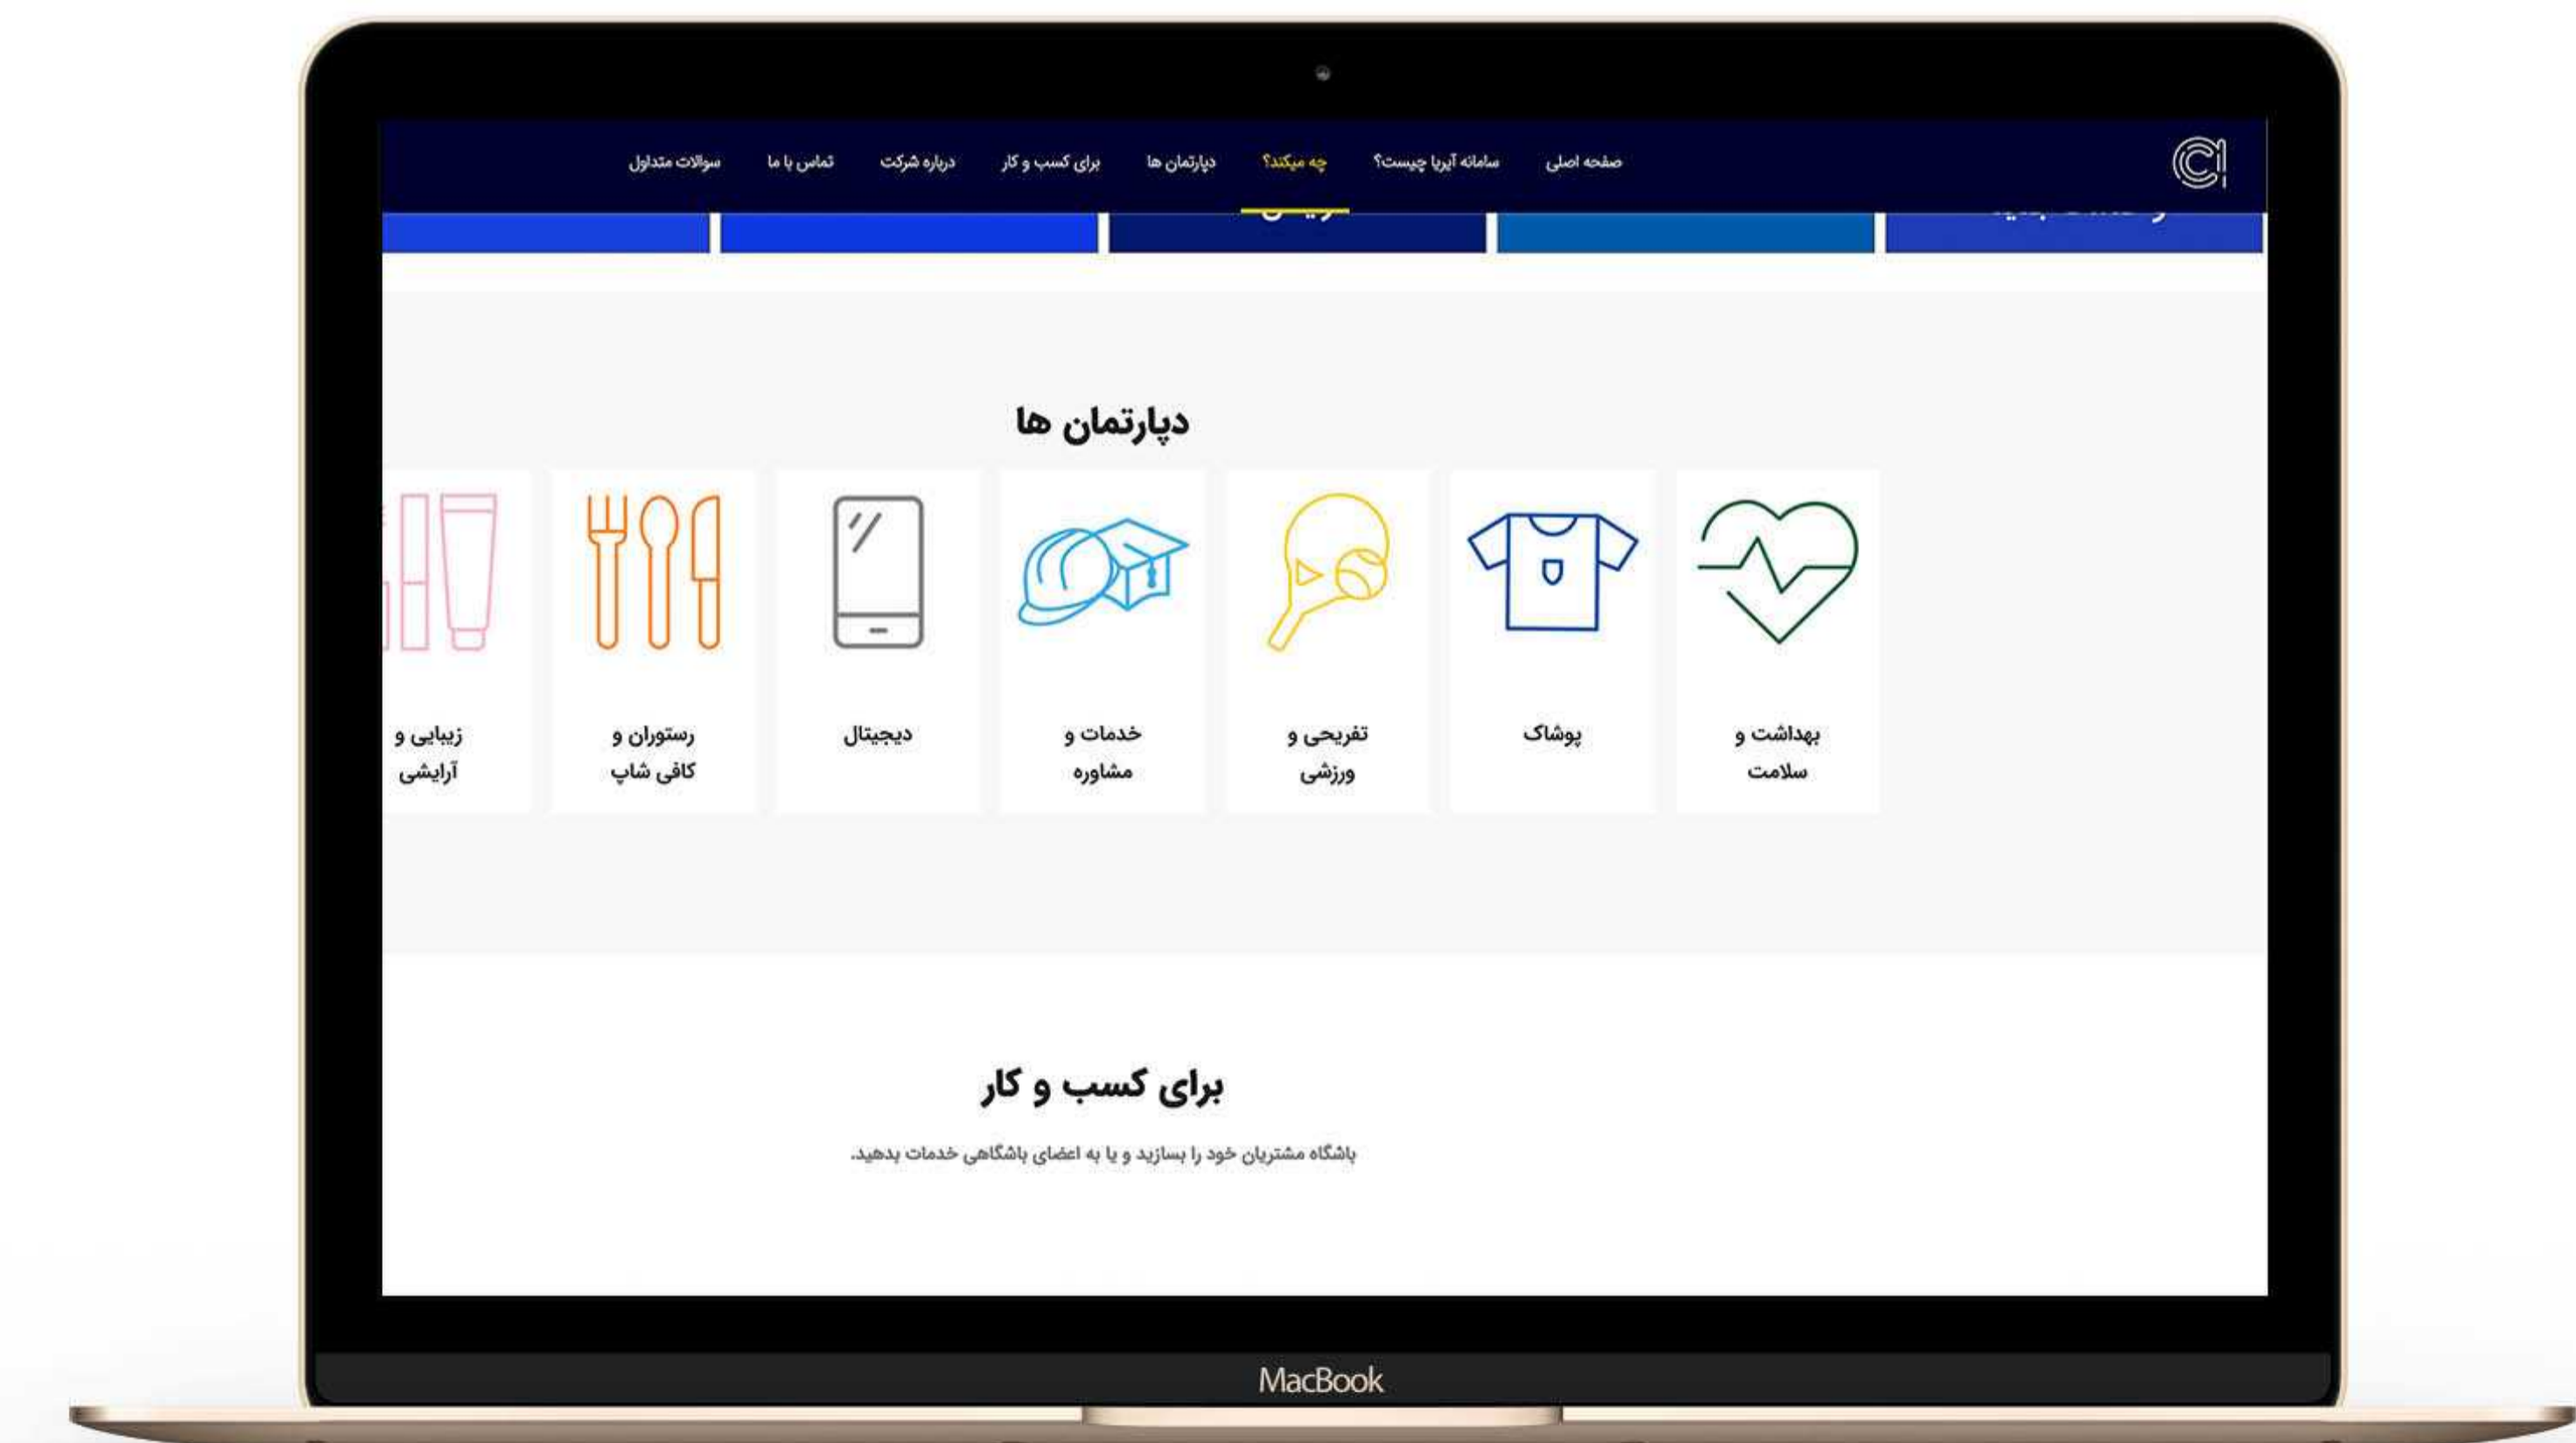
صفحه اصلی سامانه آیریا چیست؟ چه میکند؟ دپارتمان ها برای کسب و کار درباره شرکت تماس با ما سوالات متداول

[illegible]

دپارتمان ها

بهداشت و سلامت

پوشاک

تفریحی و ورزشی

خدمات و مشاوره

دیجیتال

رستوران و کافی شاپ

زیبایی و آرایشی

برای کسب و کار

باشگاه مشتریان خود را بسازید و یا به اعضای باشگاهی خدمات بدهید.

MacBook